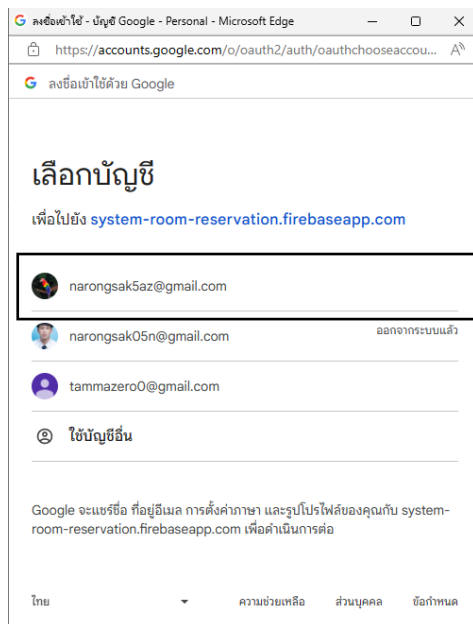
G ลงชื่อเข้าใช้ - บัญชี Google - Personal - Microsoft Edge

https://accounts.google.com/o/oauth2/auth/oauthchooseaccou...

G ลงชื่อเข้าใช้ด้วย Google

เลือกบัญชี

เพื่อไปยัง system-room-reservation.firebaseapp.com

narongsak5az@gmail.com

narongsak05n@gmail.com
ออกจากระบบแล้ว

tammazero0@gmail.com

ใช้บัญชีอื่น

Google จะแชร์ชื่อ ที่อยู่อีเมล การตั้งค่าภาษา และรูปโปรไฟล์ของคุณกับ system-room-reservation.firebaseapp.com เพื่อดำเนินการต่อ

ไทย

ความช่วยเหลือ
ส่วนบุคคล
ข้อกำหนด